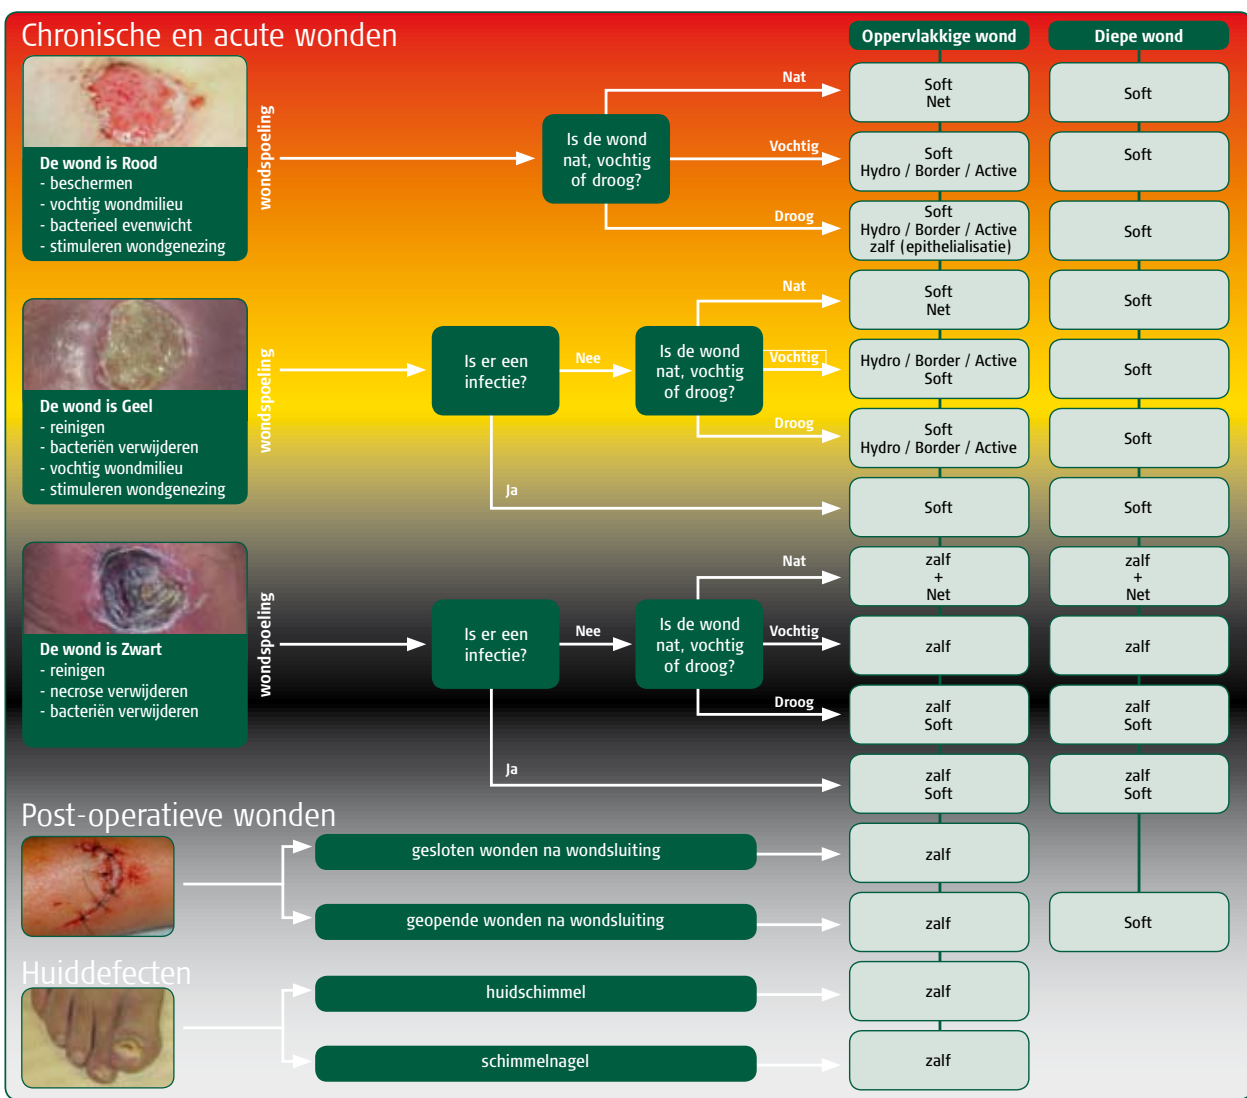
Chronische en acute wonden

Oppervlakkige wond

Diepe wond

De wond is Rood
- beschermen
- vochtig wondmilieu
- bacterieel evenwicht
- stimuleren wondgenezing

wondspoeling

Is de wond nat, vochtig of droog?

Nat

Soft
Net

Soft

Vochtig

Soft
Hydro / Border / Active

Soft

Droog

Soft
Hydro / Border / Active
zalf (epithelialisatie)

Soft

De wond is Geel
- reinigen
- bacteriën verwijderen
- vochtig wondmilieu
- stimuleren wondgenezing

wondspoeling

Is er een infectie?

Nee

Is de wond nat, vochtig of droog?

Nat

Soft
Net

Soft

Vochtig

Hydro / Border / Active
Soft

Soft

Droog

Soft
Hydro / Border / Active

Soft

Ja

Soft

Soft

De wond is Zwart
- reinigen
- necrose verwijderen
- bacteriën verwijderen

wondspoeling

Is er een infectie?

Nee

Is de wond nat, vochtig of droog?

Nat

zalf
+
Net

zalf
+
Net

Vochtig

zalf

zalf

Droog

zalf
Soft

zalf
Soft

Ja

zalf
Soft

zalf
Soft

Post-operatieve wonden

gesloten wonden na wondsluiting

zalf

geopende wonden na wondsluiting

zalf

Soft

Huiddefecten

huidschimmel

zalf

schimmelnagel

zalf